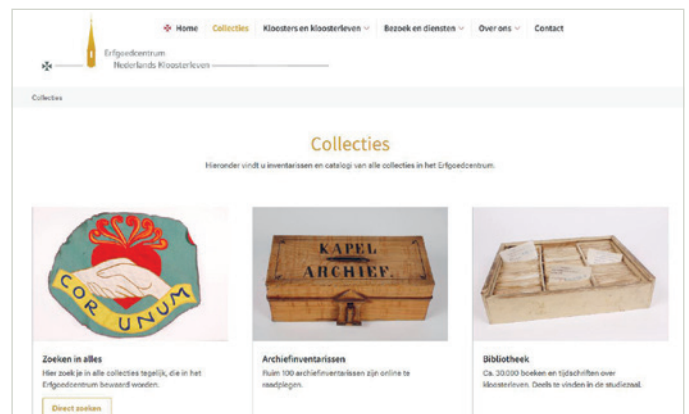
Erfgoedcentrum
Nederlands Kloosterleven

Home Collecties Kloosters en kloosterleven Bezoek en diensten Over ons Contact

Collecties

Collecties

Hieronder vindt u inventarissen en catalogi van alle collecties in het Erfgoedcentrum.

COR UNUM

KAPEL ARCHIEF

Zoeken in alles

Hier zoek je in alle collecties tegelijk, die in het Erfgoedcentrum bewaard worden.

Direct zoeken

Archiefinventarissen

Ruim 100 archiefinventarissen zijn online te raadplegen.

Bibliotheek

Ca. 30.000 boeken en tijdschriften over kloosterleven. Deels te vinden in de studiezaal.